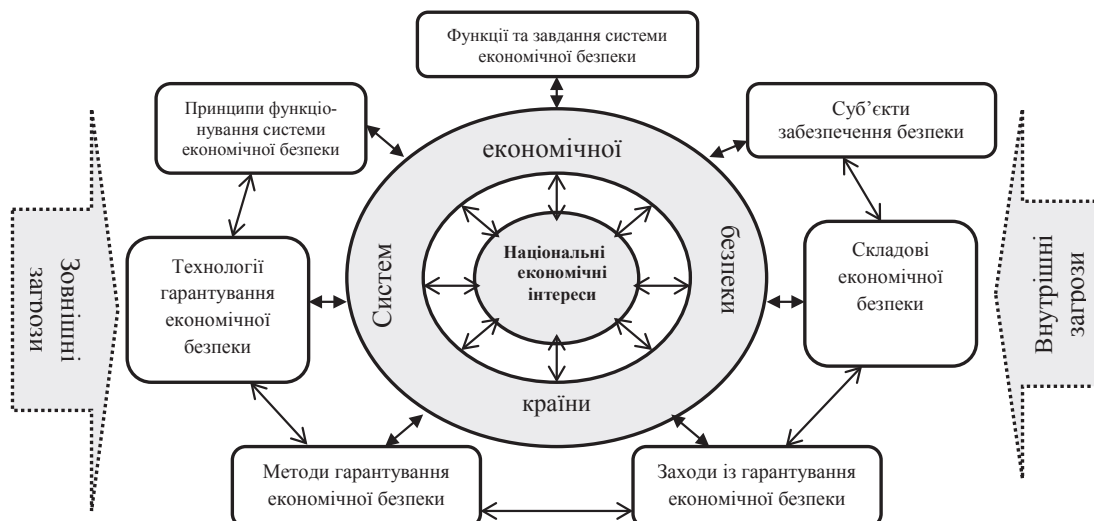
Функції та завдання системи економічної безпеки

Принципи функціонування системи економічної безпеки

Суб'єкти забезпечення безпеки

економічної

Систем

безпеки

країни

Національні економічні інтереси

Зовнішні загрози

Технології гарантування економічної безпеки

Складові економічної безпеки

Внутрішні загрози

Методи гарантування економічної безпеки

Заходи із гарантування економічної безпеки